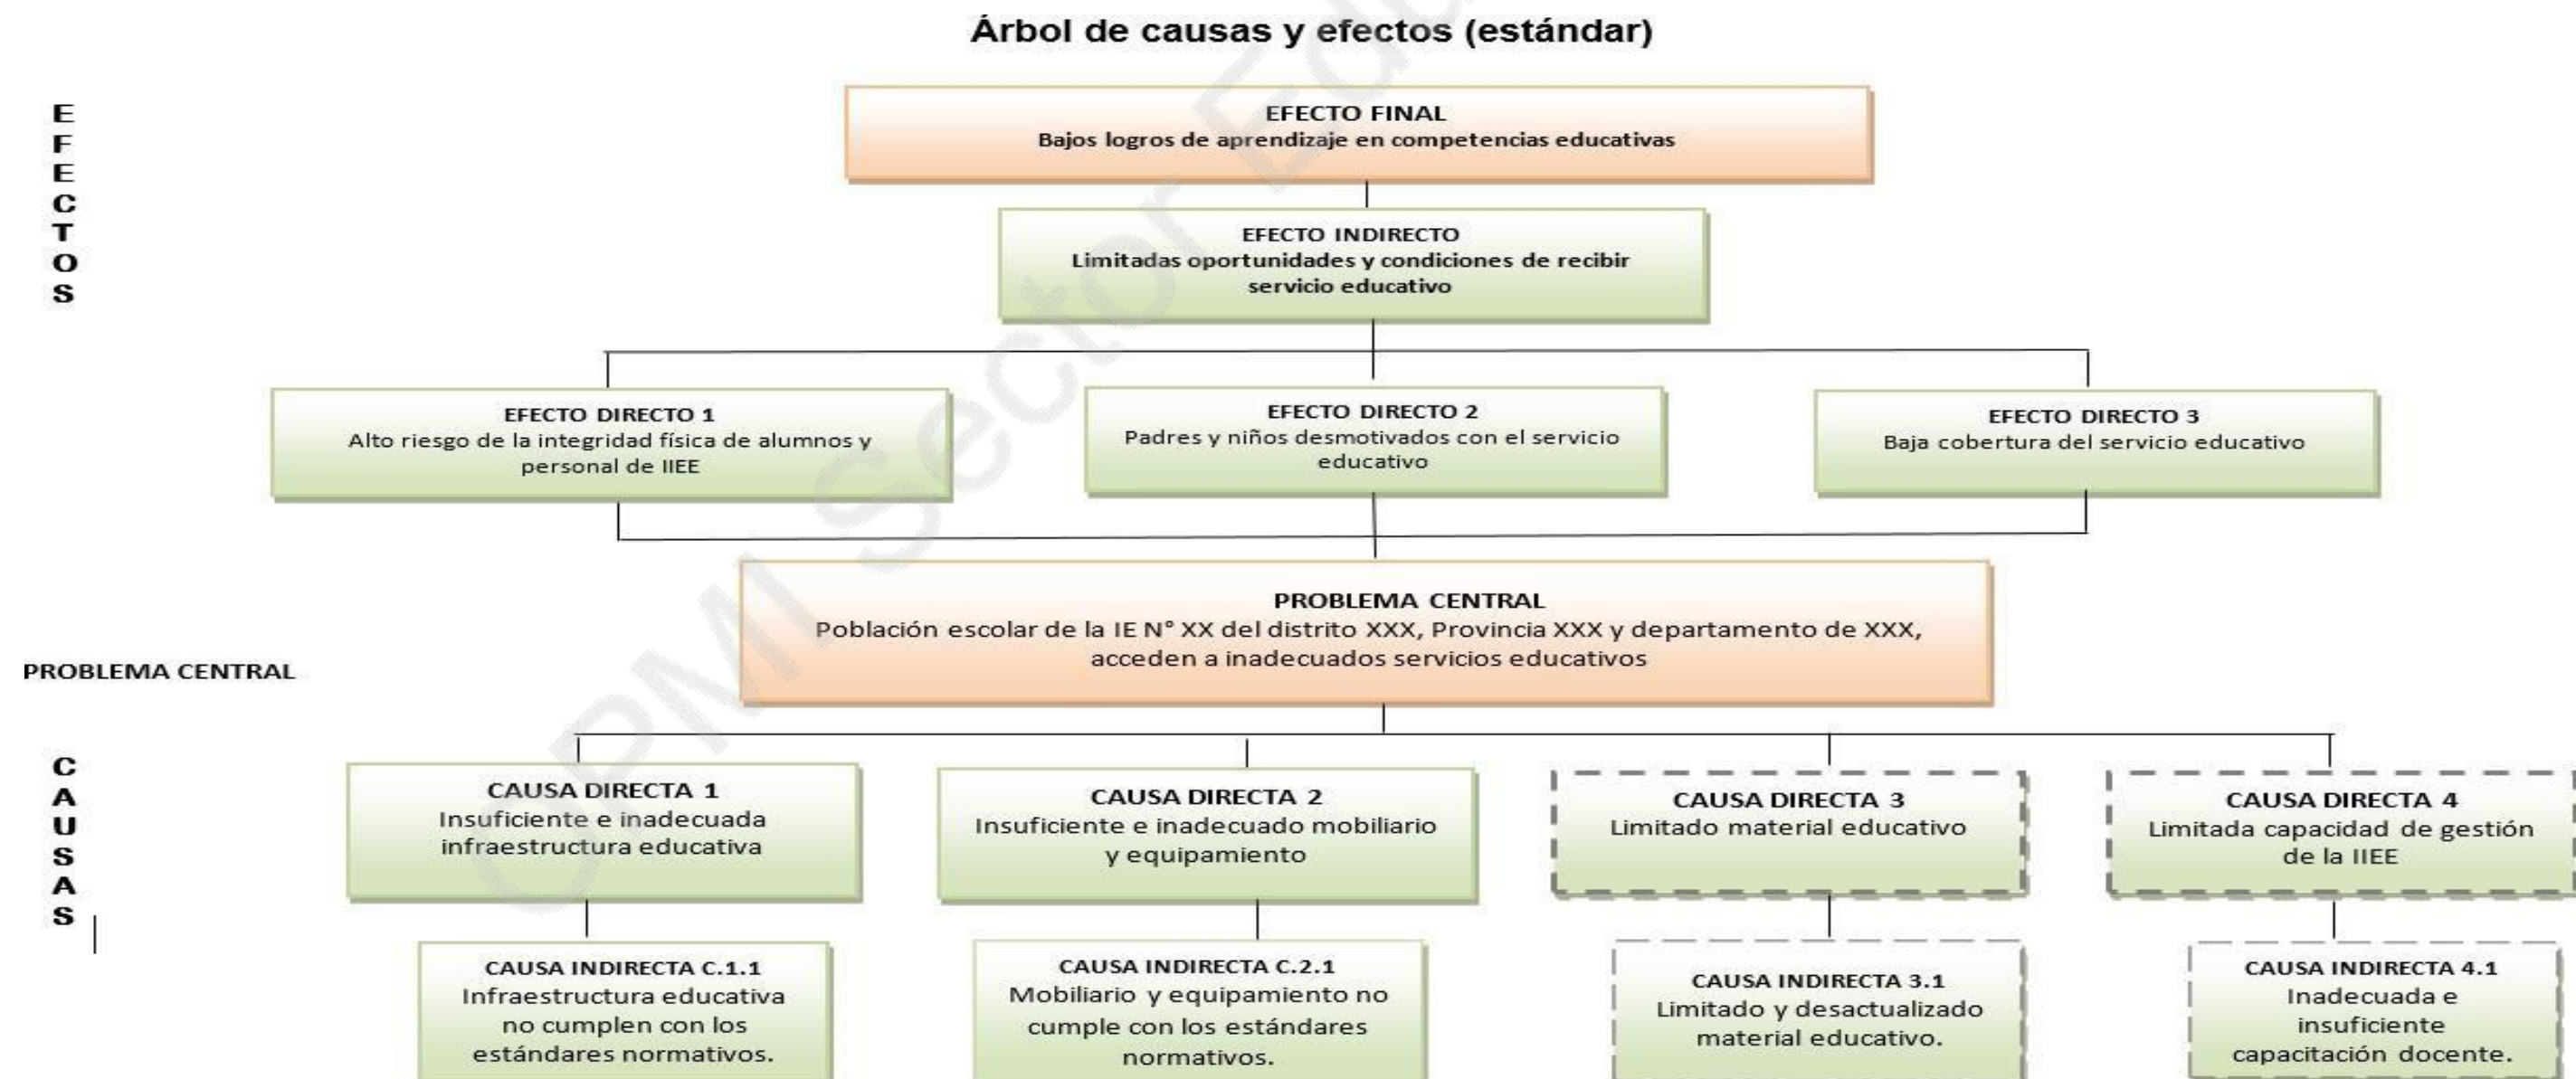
Árbol de causas y efectos (estándar)

E
F
E
C
T
O
S

EFECTO FINAL
Bajos logros de aprendizaje en competencias educativas

EFECTO INDIRECTO
Limitadas oportunidades y condiciones de recibir servicio educativo

EFECTO DIRECTO 1
Alto riesgo de la integridad física de alumnos y personal de IIEE

EFECTO DIRECTO 2
Padres y niños desmotivados con el servicio educativo

EFECTO DIRECTO 3
Baja cobertura del servicio educativo

PROBLEMA CENTRAL

PROBLEMA CENTRAL
Población escolar de la IE N° XX del distrito XXX, Provincia XXX y departamento de XXX, acceden a inadecuados servicios educativos

C
A
U
S
A
S

CAUSA DIRECTA 1
Insuficiente e inadecuada infraestructura educativa

CAUSA DIRECTA 2
Insuficiente e inadecuado mobiliario y equipamiento

CAUSA DIRECTA 3
Limitado material educativo

CAUSA DIRECTA 4
Limitada capacidad de gestión de la IIEE

CAUSA INDIRECTA C.1.1
Infraestructura educativa no cumplen con los estándares normativos.

CAUSA INDIRECTA C.2.1
Mobiliario y equipamiento no cumple con los estándares normativos.

CAUSA INDIRECTA 3.1
Limitado y desactualizado material educativo.

CAUSA INDIRECTA 4.1
Inadecuada e insuficiente capacitación docente.

OPMI Sector Edu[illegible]